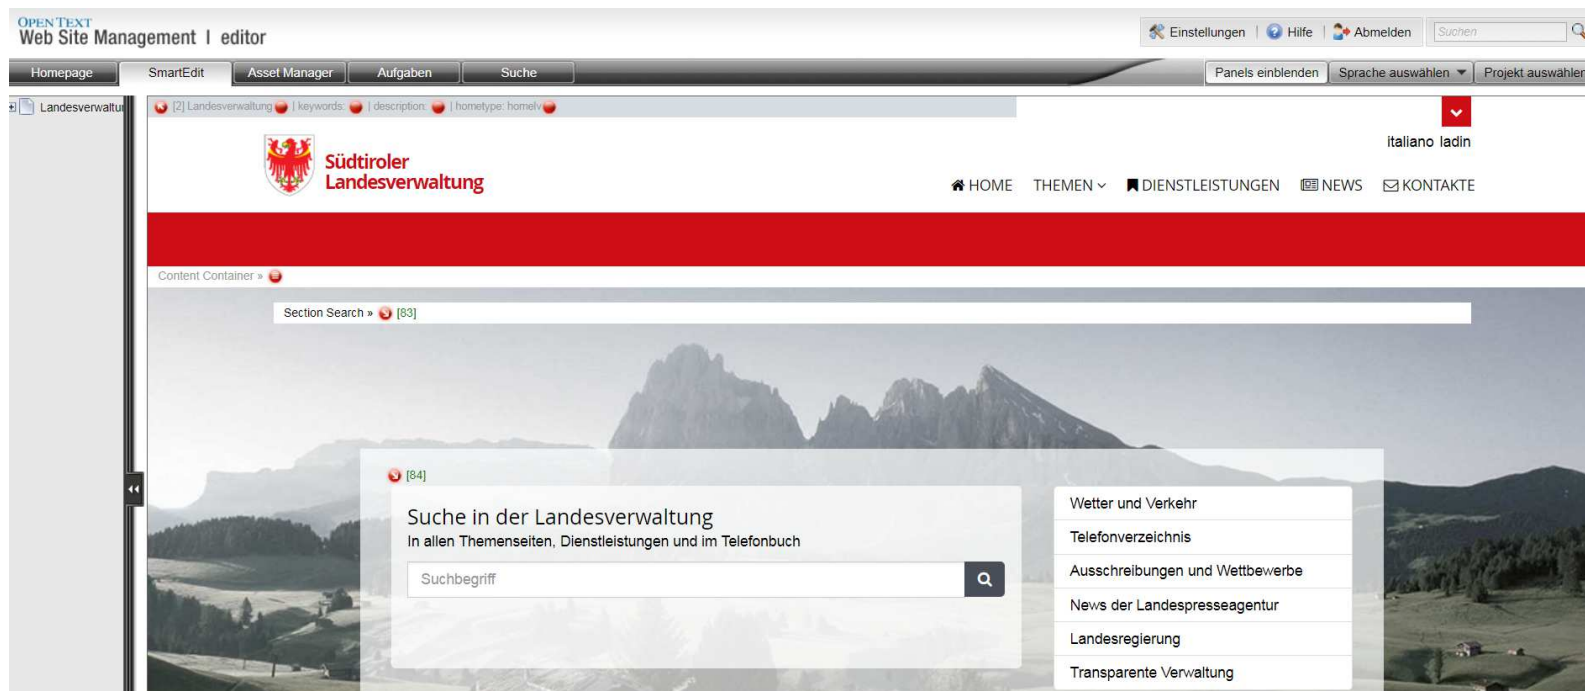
OPEN TEXT
Web Site Management | editor

Einstellungen | Hilfe | Abmelden | Suchen

Homepage | SmartEdit | Asset Manager | Aufgaben | Suche

Panels einblenden | Sprache auswählen | Projekt auswählen

Landesverwaltu

[2] Landesverwaltung | keywords: | description: | hometype: homelv

italiano ladin

Südtiroler Landesverwaltung

HOME THEMEN DIENSTLEISTUNGEN NEWS KONTAKTE

Content Container »

Section Search » [83]

[84]

Suche in der Landesverwaltung
In allen Themenseiten, Dienstleistungen und im Telefonbuch

Suchbegriff

Wetter und Verkehr
Telefonverzeichnis
Ausschreibungen und Wettbewerbe
News der Landespresseagentur
Landesregierung
Transparente Verwaltung